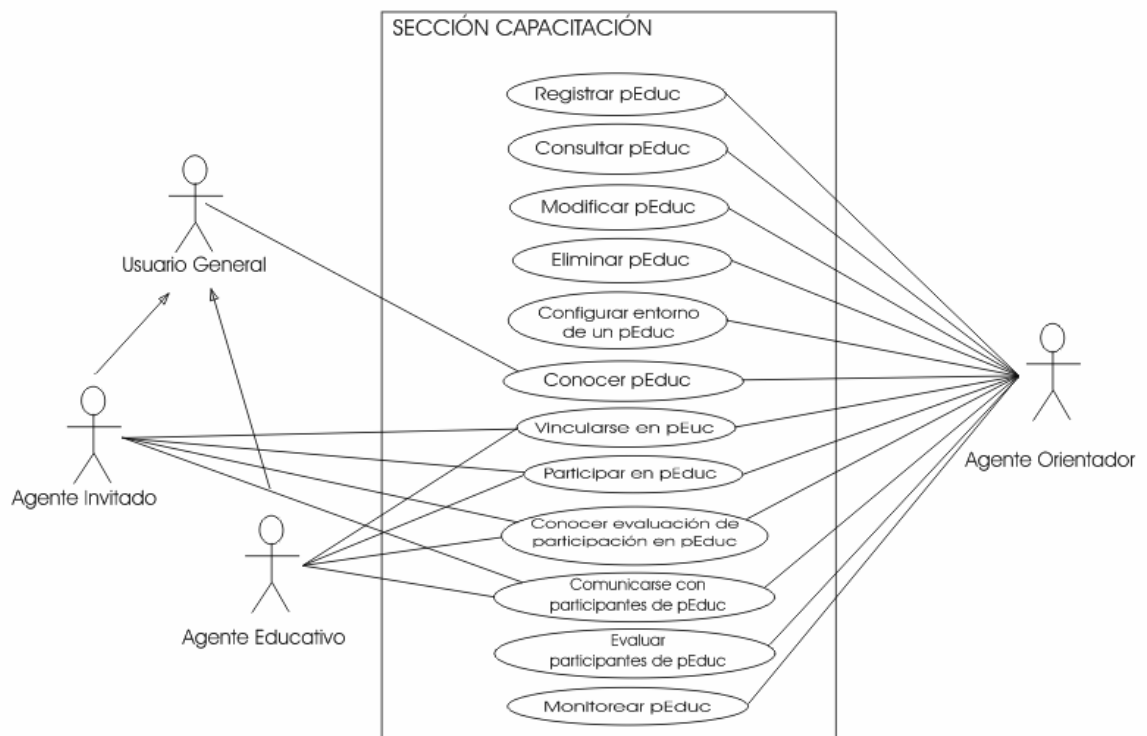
SECCIÓN CAPACITACIÓN

Registrar pEduc

Consultar pEduc

Modificar pEduc

Eliminar pEduc

Configurar entorno de un pEduc

Conocer pEduc

Vincularse en pEuc

Participar en pEduc

Conocer evaluación de participación en pEduc

Comunicarse con participantes de pEduc

Evaluar participantes de pEduc

Monitorear pEduc

Usuario General

Agente Invitado

Agente Educativo

Agente Orientador